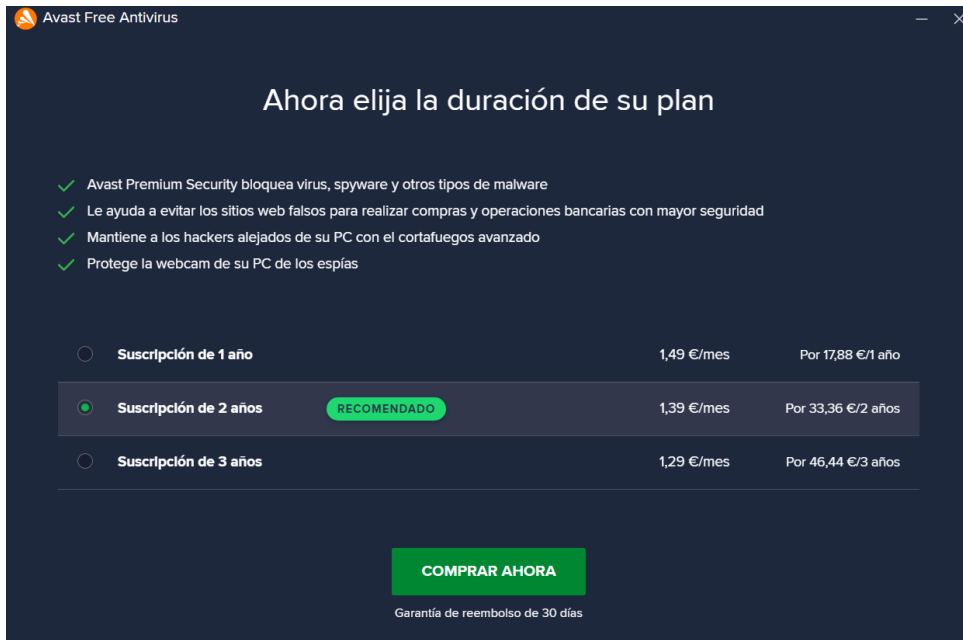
Avast Free Antivirus

Ahora elija la duración de su plan

Avast Premium Security bloquea virus, spyware y otros tipos de malware
Le ayuda a evitar los sitios web falsos para realizar compras y operaciones bancarias con mayor seguridad
Mantiene a los hackers alejados de su PC con el cortafuegos avanzado
Protege la webcam de su PC de los espías

| | | |
|---|---|---|
| Suscripción de 1 año | 1,49 €/mes | Por 17,88 €/1 año |
| Suscripción de 2 años RECOMENDADO | 1,39 €/mes | Por 33,36 €/2 años |
| Suscripción de 3 años | 1,29 €/mes | Por 46,44 €/3 años |

COMPRAR AHORA

Garantía de reembolso de 30 días